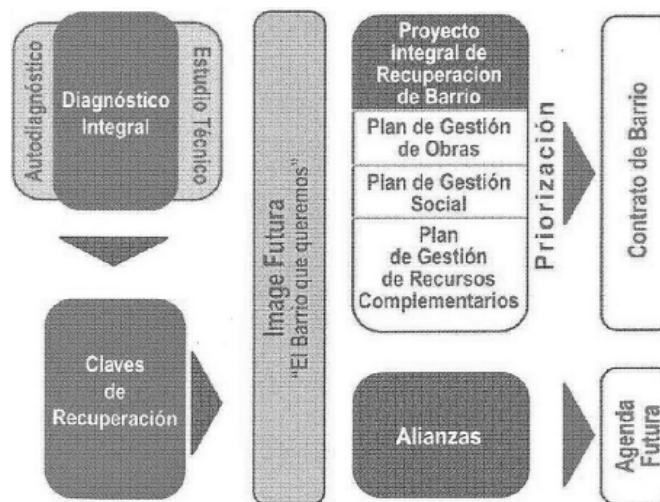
Autodiagnóstico

Diagnóstico Integral

Estudio Técnico

Claves de Recuperación

Image Futura
"El Barrio que queremos"

Proyecto Integral de Recuperacion de Barrio

Plan de Gestión de Obras

Plan de Gestión Social

Plan de Gestión de Recursos Complementarios

Priorización

Contrato de Barrio

Alianzas

Agenda Futura